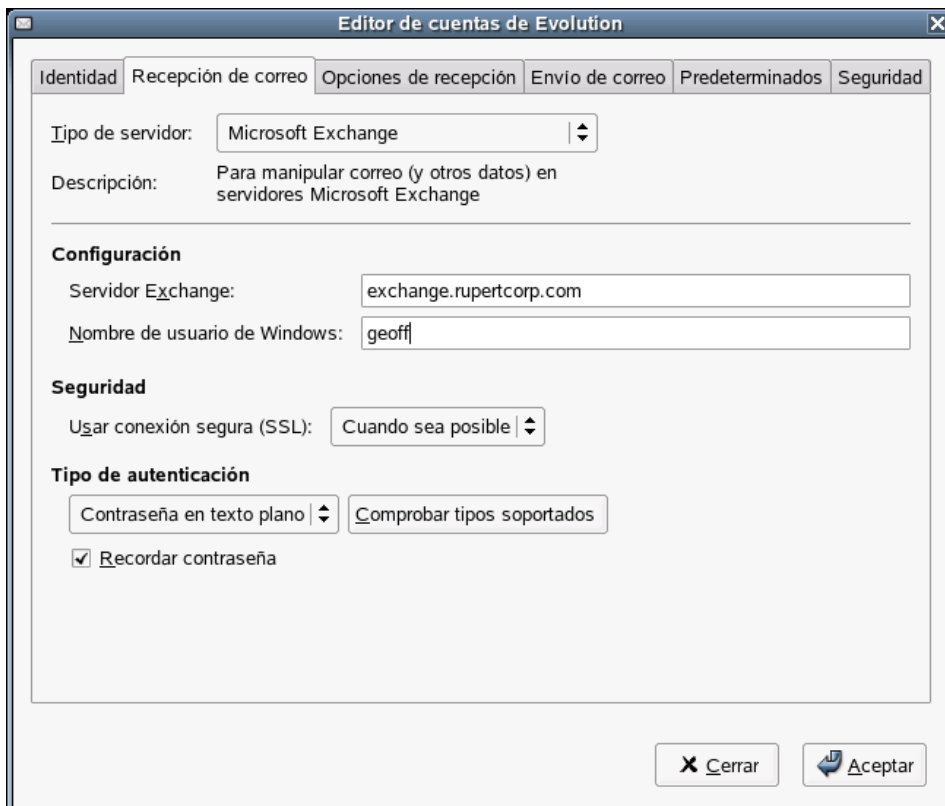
Editor de cuentas de Evolution

Identidad | Recepción de correo | Opciones de recepción | Envío de correo | Predeterminados | Seguridad

Tipo de servidor: Microsoft Exchange

Descripción: Para manipular correo (y otros datos) en servidores Microsoft Exchange

Configuración

Servidor Exchange: exchange.rupertcorp.com

Nombre de usuario de Windows: geoff

Seguridad

Usar conexión segura (SSL): Cuando sea posible

Tipo de autenticación

Contraseña en texto plano

Comprobar tipos soportados

Recordar contraseña

Cerrar

Aceptar